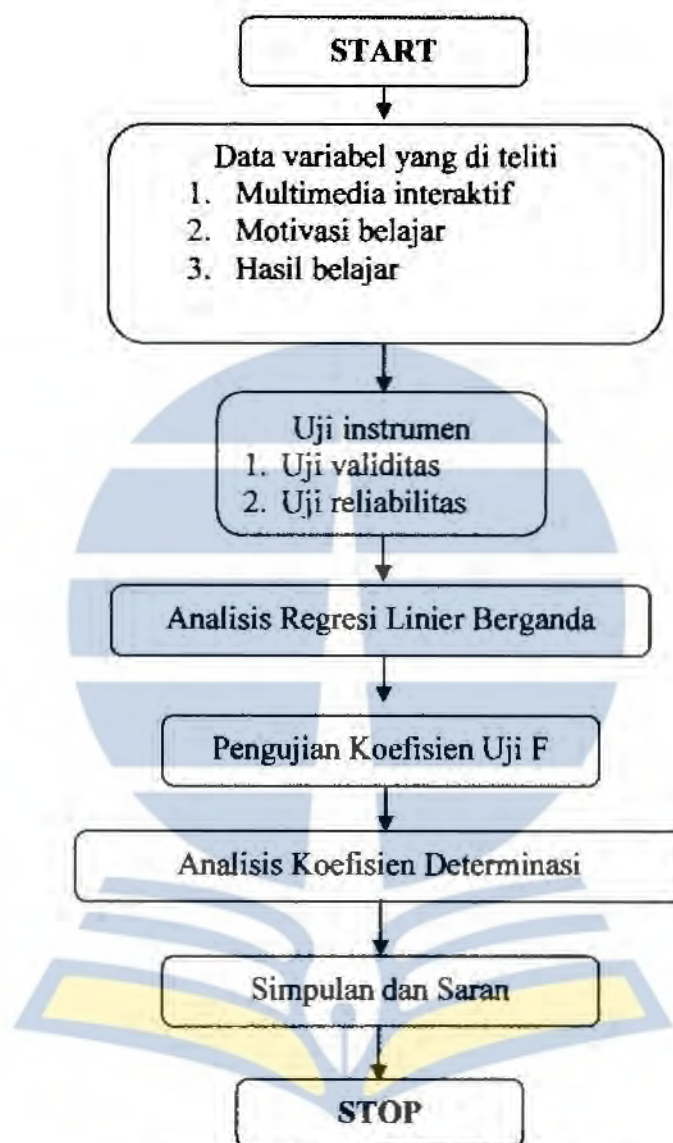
START

Data variabel yang di teliti
1. Multimedia interaktif
2. Motivasi belajar
3. Hasil belajar

Uji instrumen
1. Uji validitas
2. Uji reliabilitas

Analisis Regresi Linier Berganda

Pengujian Koefisien Uji F

Analisis Koefisien Determinasi

Simpulan dan Saran

STOP